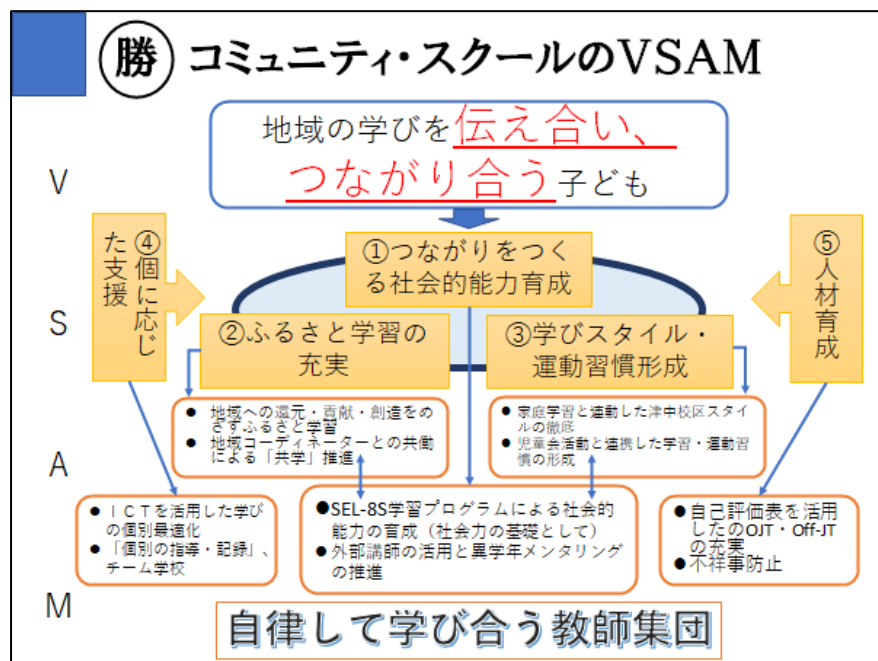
勝 コミュニティ・スクールのVSAM

地域の学びを伝え合い、つながり合う子ども

V

S

A

M

①つながりをつくる社会的能力育成

④個に応じた支援

⑤人材育成

②ふるさと学習の充実

③学びスタイル・運動習慣形成

● 地域への還元・貢献・創造をめざすふるさと学習
● 地域コーディネーターとの共働による「共学」推進

● 家庭学習と連動した津中校区スタイルの徹底
● 児童会活動と連携した学習・運動習慣の形成

● ＩＣＴを活用した学びの個別最適化
● 「個別の指導・記録」、チーム学校

●SEL-8S学習プログラムによる社会的能力の育成（社会力の基礎として）
● 外部講師の活用と異学年メンタリングの推進

●自己評価表を活用したのOJT・Off-JTの充実
●不祥事防止

自律して学び合う教師集団